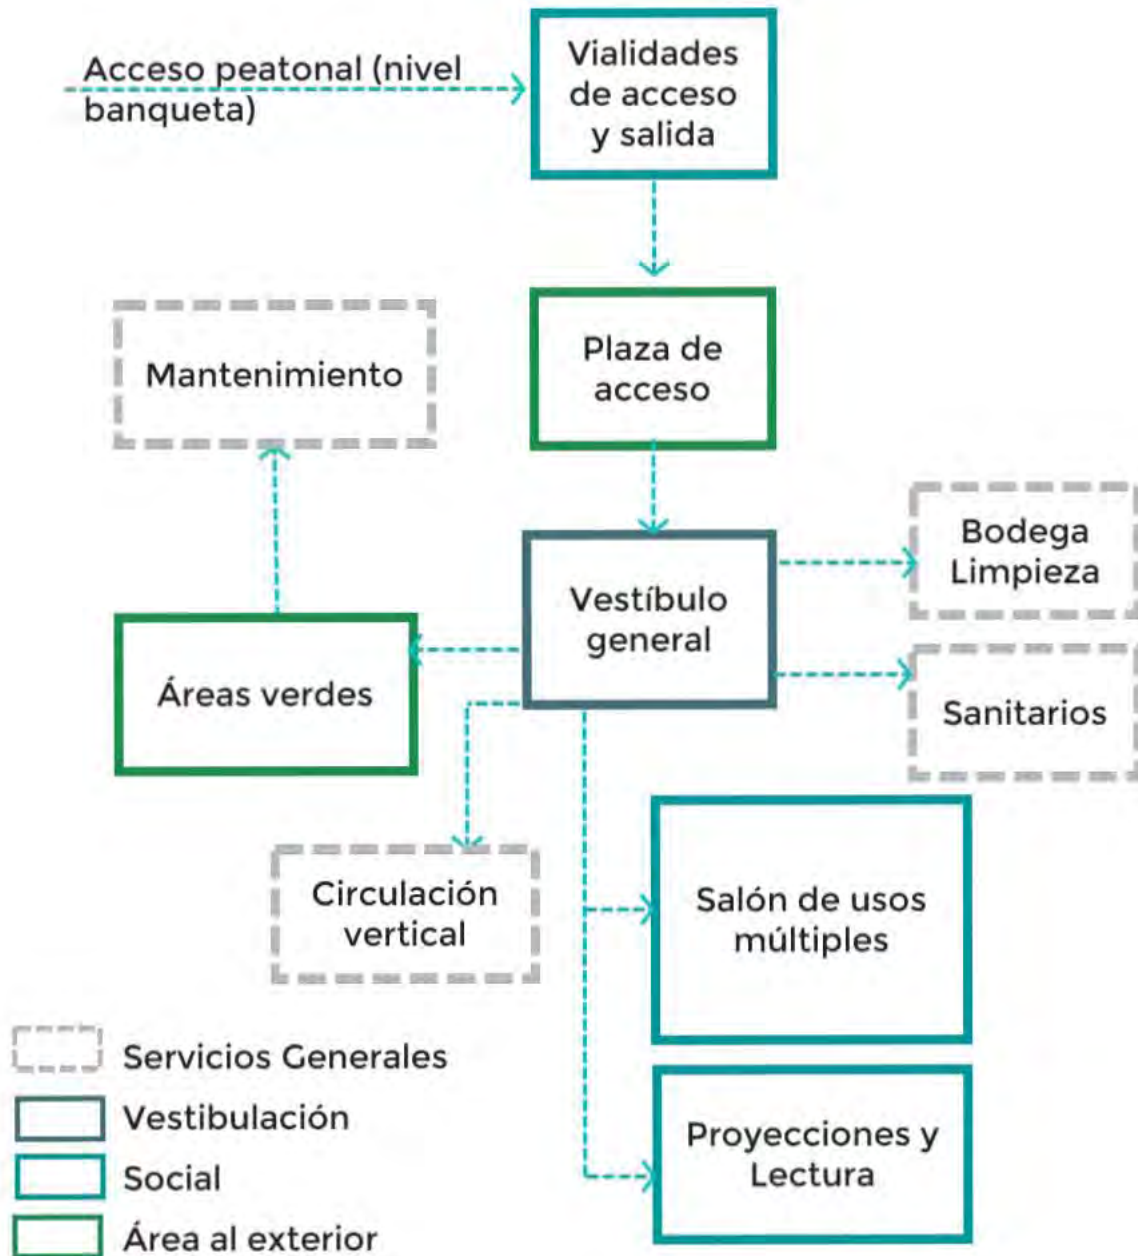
Acceso peatonal (nivel banqueta)

Vialidades de acceso y salida

Plaza de acceso

Mantenimiento

Vestíbulo general

Bodega Limpieza

Sanitarios

Áreas verdes

Circulación vertical

Salón de usos múltiples

Proyecciones y Lectura

Servicios Generales
Vestibulación
Social
Área al exterior